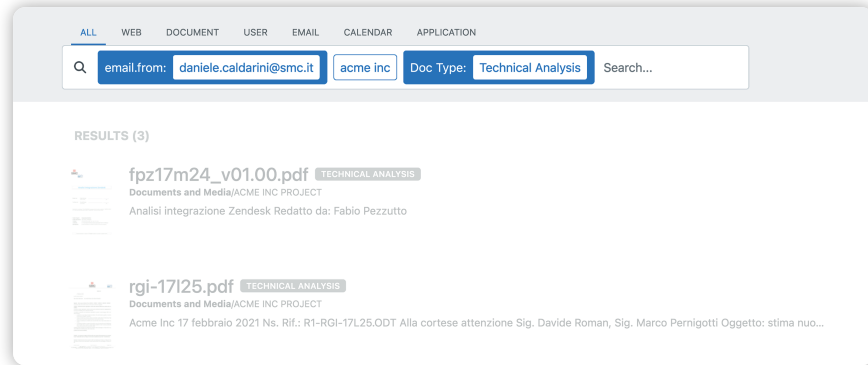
ALL WEB DOCUMENT USER EMAIL CALENDAR APPLICATION

email.from: daniele.caldarini@smc.it acme inc Doc Type: Technical Analysis Search...

RESULTS (3)

fpz17m24_v01.00.pdf TECHNICAL ANALYSIS
Documents and Media/ACME INC PROJECT
Analisi integrazione Zendesk Redatto da: Fabio Pezzutto

rgi-17l25.pdf TECHNICAL ANALYSIS
Documents and Media/ACME INC PROJECT
Acme Inc 17 febbraio 2021 Ns. Rif.: R1-RGI-17L25.ODT Alla cortese attenzione Sig. Davide Roman, Sig. Marco Pernigotti Oggetto: stima nuo...